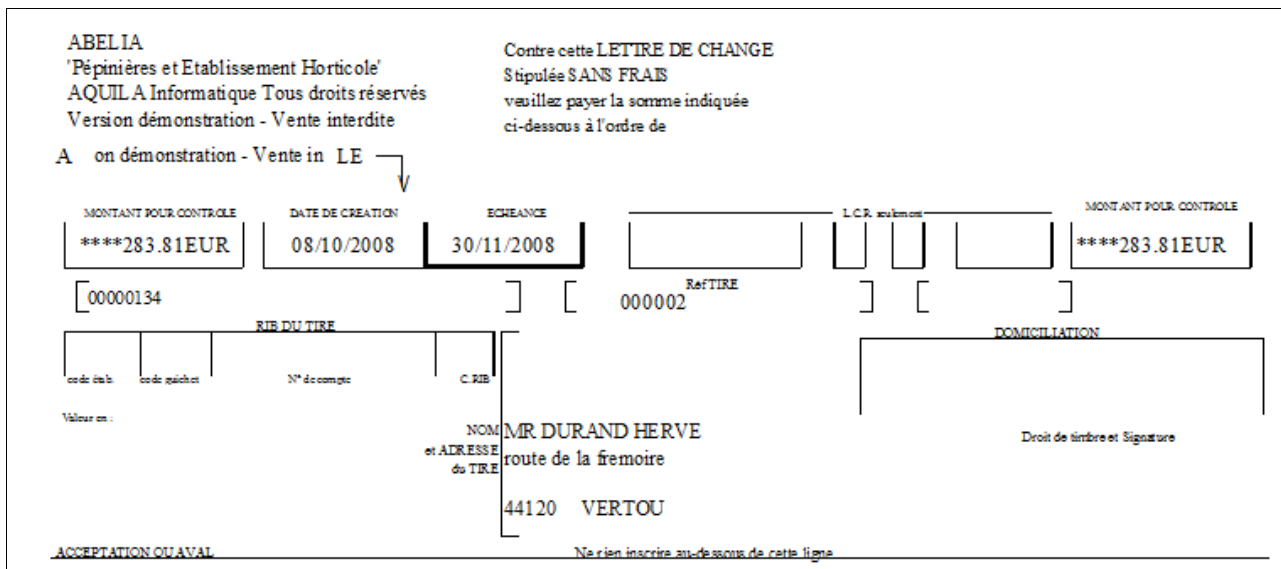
ABELIA
'Pépinières et Etablissement Horticole'
AQUILA Informatique Tous droits réservés
Version démonstration - Vente interdite

Contre cette LETTRE DE CHANGE
Stipulée SANS FRAIS
veuillez payer la somme indiquée
ci-dessous à l'ordre de

A on démonstration - Vente in LE

| MONTANT POUR CONTROLE | DATE DE CREATION | ECHEANCE | L.C.R. seulement | MONTANT POUR CONTROLE |
|---|---|---|---|---|
| ****283.81EUR | 08/10/2008 | 30/11/2008 | | ****283.81EUR |

00000134

Ref TIRE
000002

RIB DU TIRE
code étab. code guichet N° de compte C.RIB

Valeur en :

DOMICILIATION

NOM et ADRESSE du TIRE
MR DURAND HERVE
route de la fremoire

44120 VERTOU

Droit de timbre et Signature

ACCEPTATION OU AVAL

Ne rien inscrire au-dessous de cette ligne